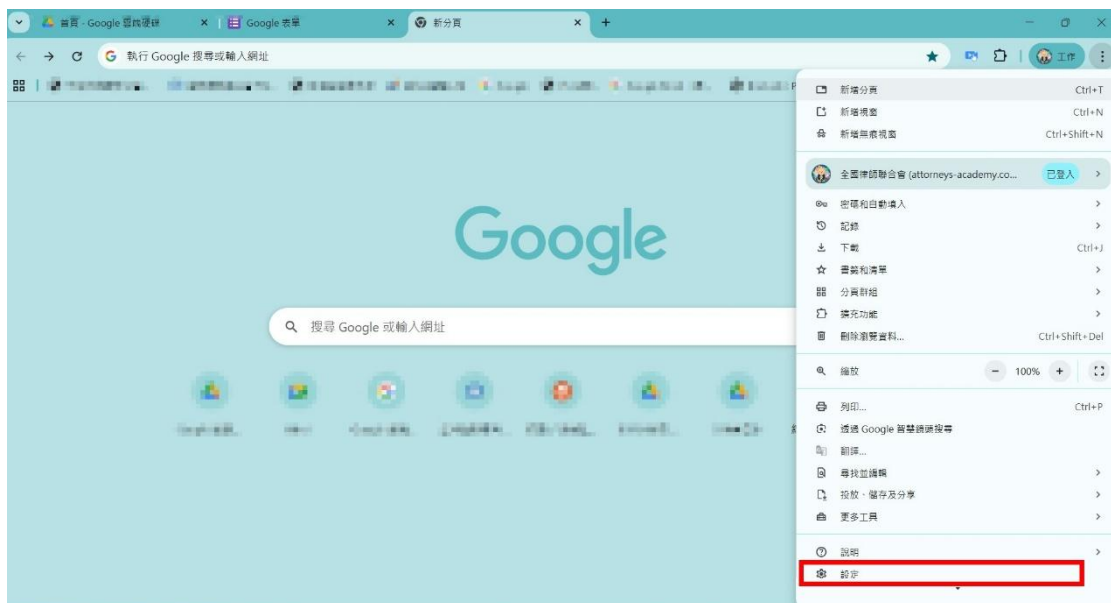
首頁 - Google 雲端硬碟
Google 表單
新分頁
+
執行 Google 搜尋或輸入網址
工作

Google
搜尋 Google 或輸入網址

新增分頁 Ctrl+T
新增視窗 Ctrl+N
新增無痕視窗 Ctrl+Shift+N
全國律師聯合會 (attorneys-academy.co... 已登入
密碼和自動填入
記錄
下載 Ctrl+J
書籤和清單
分頁群組
擴充功能
刪除瀏覽資料... Ctrl+Shift+Del
縮放 − 100% +
列印... Ctrl+P
透過 Google 智慧鏡頭搜尋
翻譯...
尋找並編輯
投放、儲存及分享
更多工具
說明
設定